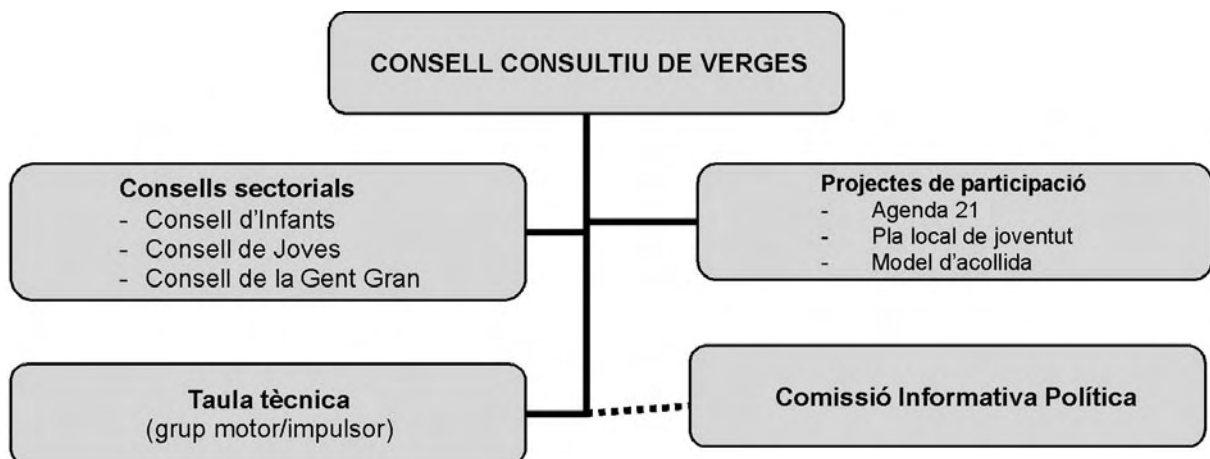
CONSELL CONSULTIU DE VERGES

Consells sectorials
- Consell d'Infants
- Consell de Joves
- Consell de la Gent Gran

Projectes de participació
- Agenda 21
- Pla local de joventut
- Model d'acollida

Taula tècnica
(grup motor/impulsor)

Comissió Informativa Política